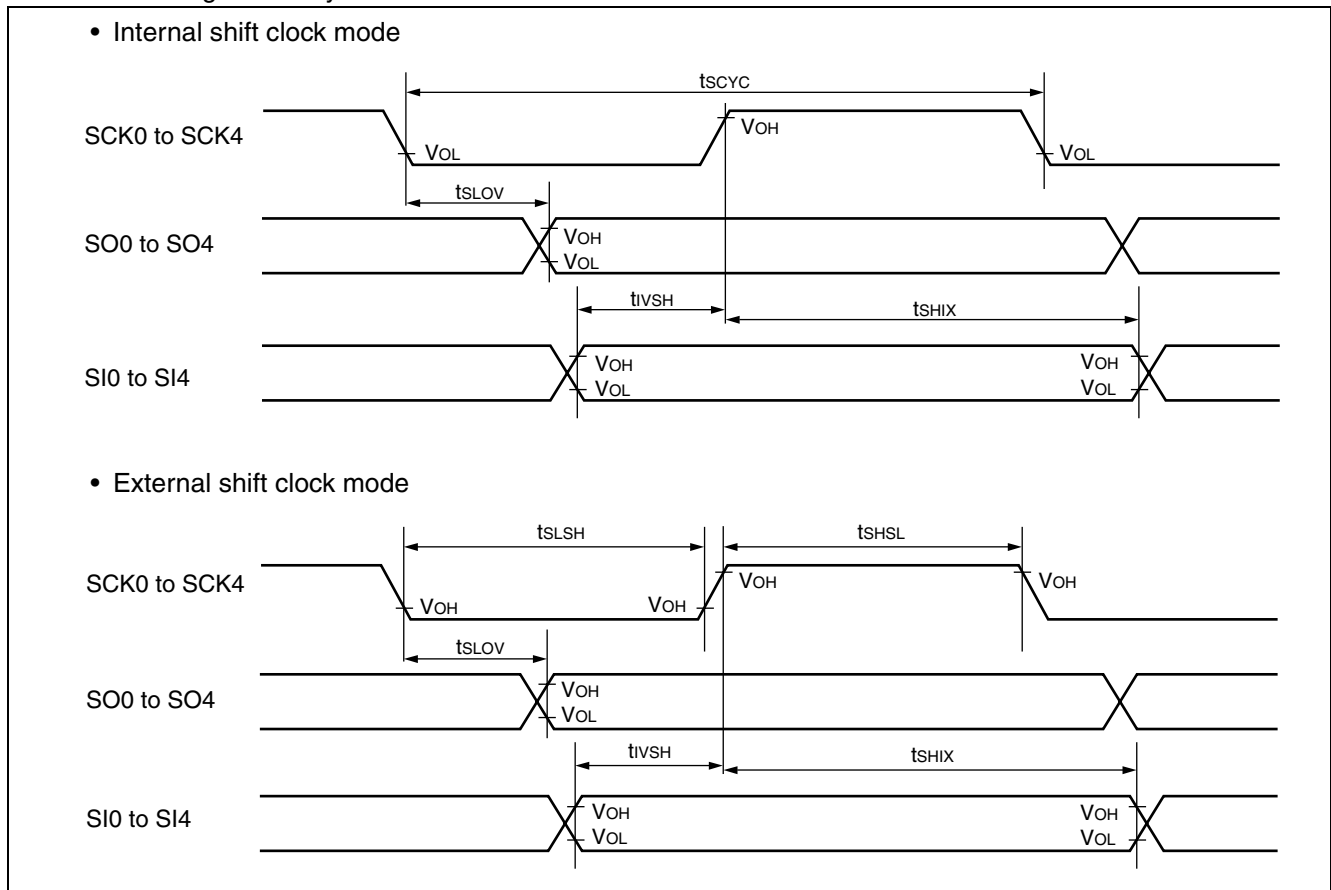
• Internal shift clock mode

tSCYC

SCK0 to SCK4

VOL

VOH

VOL

tSLOV

SO0 to SO4

VOH

VOL

tIVSH

tSHIX

SI0 to SI4

VOH

VOL

VOH

VOL

• External shift clock mode

tSLSH

tSHSL

SCK0 to SCK4

VOH

VOH

VOH

VOH

tSLOV

SO0 to SO4

VOH

VOL

tIVSH

tSHIX

SI0 to SI4

VOH

VOL

VOH

VOL